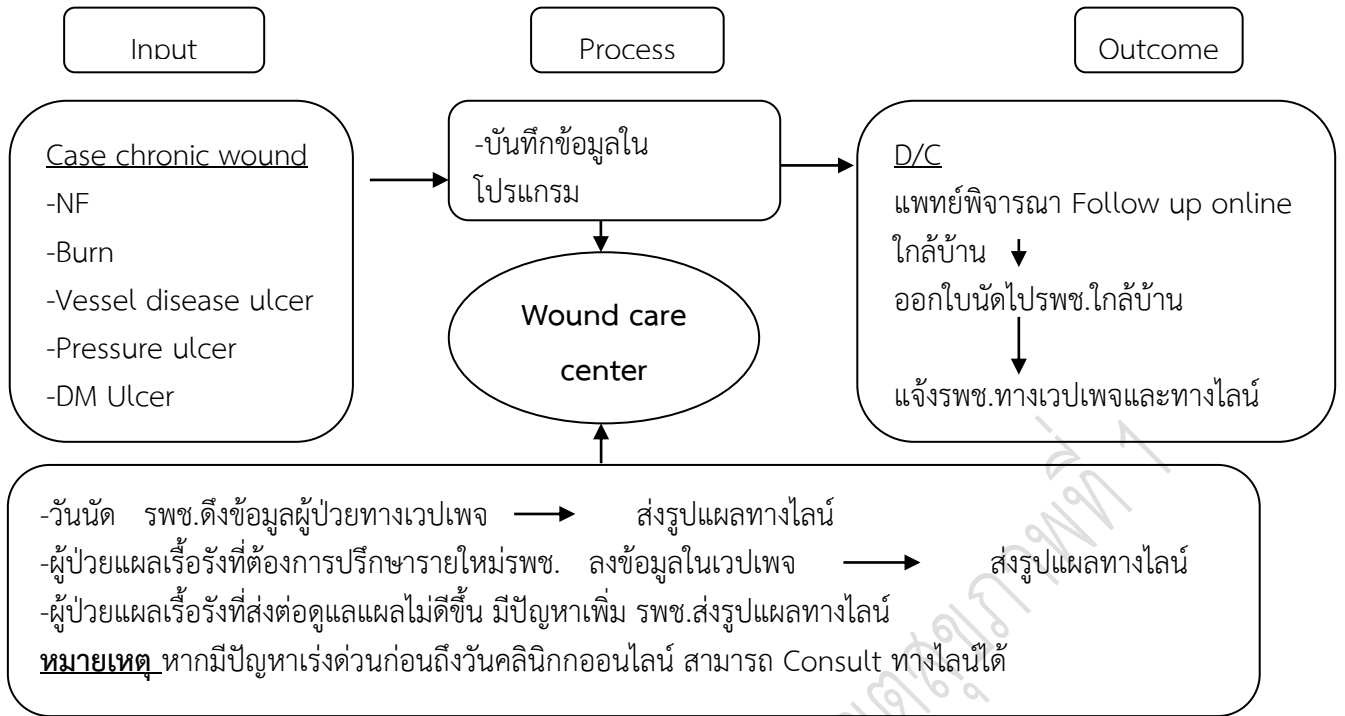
Input

Process

Outcome

Case chronic wound
-NF
-Burn
-Vessel disease ulcer
-Pressure ulcer
-DM Ulcer

-บันทึกข้อมูลในโปรแกรม

Wound care center

D/C
แพทย์พิจารณา Follow up online ใกล้บ้าน
ออกใบนัดไปรพช.ใกล้บ้าน
แจ้งรพช.ทางเวปเพจและทางไลน์

-วันนัด รพช.ดึงข้อมูลผู้ป่วยทางเวปเพจ → ส่งรูปแผลทางไลน์
-ผู้ป่วยแผลเรื้อรังที่ต้องการปรึกษารายใหม่รพช. ลงข้อมูลในเวปเพจ → ส่งรูปแผลทางไลน์
-ผู้ป่วยแผลเรื้อรังที่ส่งต่อดูแลแผลไม่ดีขึ้น มีปัญหาเพิ่ม รพช.ส่งรูปแผลทางไลน์
หมายเหตุ หากมีปัญหาเร่งด่วนก่อนถึงวันคลินิกออนไลน์ สามารถ Consult ทางไลน์ได้

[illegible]